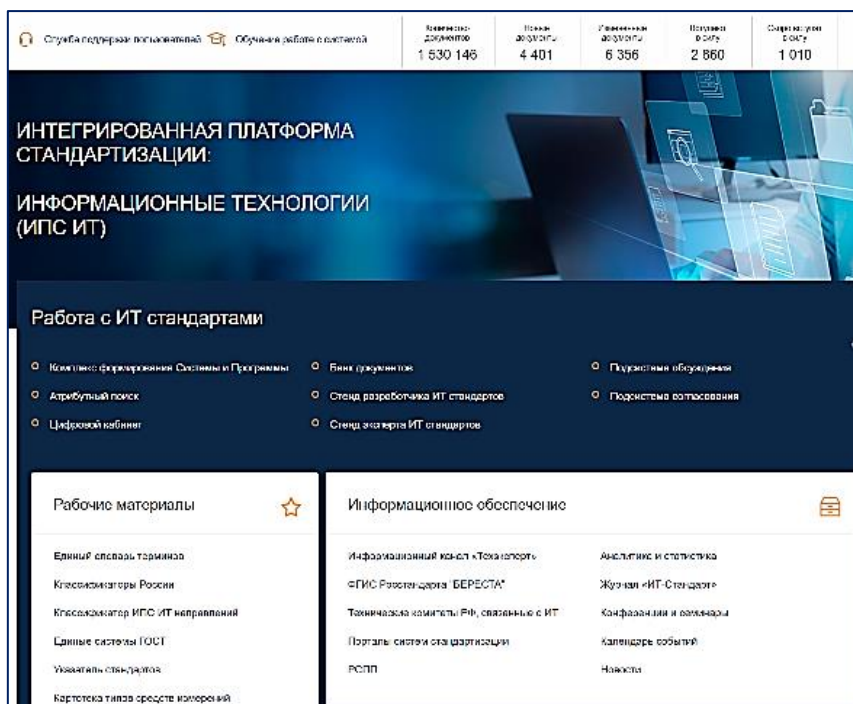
Служба поддержки пользователей Обучение работе с системой

| Нормативных документов | Новых документов | Измененных документов | Вступает в силу | Снимаются в силу |
|---|---|---|---|---|
| 1 530 146 | 4 401 | 6 356 | 2 860 | 1 010 |

ИНТЕГРИРОВАННАЯ ПЛАТФОРМА СТАНДАРТИЗАЦИИ:

ИНФОРМАЦИОННЫЕ ТЕХНОЛОГИИ (ИПС ИТ)

Работа с ИТ стандартами

Комплекс формирования Системы и Программы
Атрибутный поиск
Цифровой кабинет

Банк документов
Стенд разработчика ИТ стандартов
Стенд эксперта ИТ стандартов

Подсистема обсуждения
Подсистема согласования

Рабочие материалы

Единый словарь терминов
Классификаторы России
Классификатор ИПС ИТ направлений
Единые системы ГОСТ
Указатель стандартов
Картотека типов средств измерений

Информационное обеспечение

Информационный канал «Техэксперт»
ФГИС Росстандарта "БЕРЕСТА"
Технические комитеты РФ, связанные с ИТ
Порталы систем стандартизации
РСПП

Аналитика и статистика
Журнал «ИТ-Стандарт»
Конференции и семинары
Календарь событий
Новости